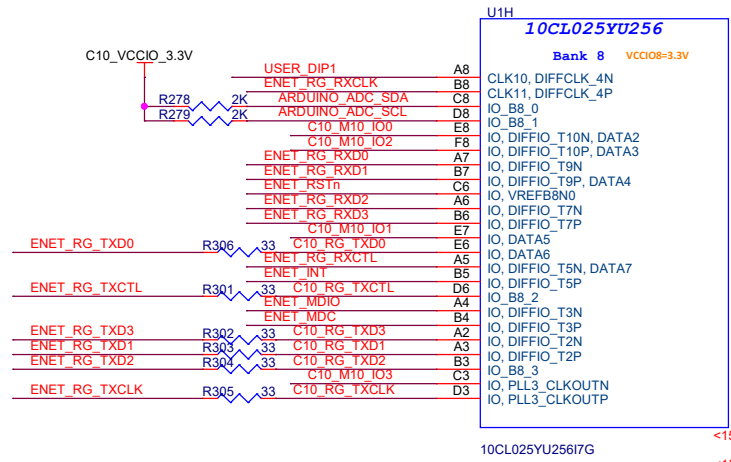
U1H
10CL025YU256
Bank 8 VCCIO8=3.3V
C10_VCCIO_3.3V
R278 2K
R279 2K
USER_DIP1 A8 CLK10, DIFFCLK_4N
ENET_RG_RXCLK B8 CLK11, DIFFCLK_4P
ARDUINO_ADC_SDA C8 IO_B8_0
ARDUINO_ADC_SCL D8 IO_B8_1
C10_M10_IO0 E8 IO, DIFFIO_T10N, DATA2
C10_M10_IO2 F8 IO, DIFFIO_T10P, DATA3
ENET_RG_RXD0 A7 IO, DIFFIO_T9N
ENET_RG_RXD1 B7 IO, DIFFIO_T9P, DATA4
ENET_RSTn C6 IO, VREFB8N0
ENET_RG_RXD2 A6 IO, DIFFIO_T7N
ENET_RG_RXD3 B6 IO, DIFFIO_T7P
C10_M10_IO1 E7 IO, DATA5
ENET_RG_TXD0 R306 33 C10_RG_TXD0 E6 IO, DATA6
ENET_RG_RXCTL A5 IO, DIFFIO_T5N, DATA7
ENET_INT B5 IO, DIFFIO_T5P
ENET_RG_TXCTL R301 33 C10_RG_TXCTL D6 IO_B8_2
ENET_MDIO A4 IO, DIFFIO_T3N
ENET_MDC B4 IO, DIFFIO_T3P
ENET_RG_TXD3 R302 33 C10_RG_TXD3 A2 IO, DIFFIO_T2N
ENET_RG_TXD1 R303 33 C10_RG_TXD1 A3 IO, DIFFIO_T2P
ENET_RG_TXD2 R304 33 C10_RG_TXD2 B3 IO_B8_3
C10_M10_IO3 C3 IO, PLL3_CLKOUTN
ENET_RG_TXCLK R305 33 C10_RG_TXCLK D3 IO, PLL3_CLKOUTP
10CL025YU256I7G
<15